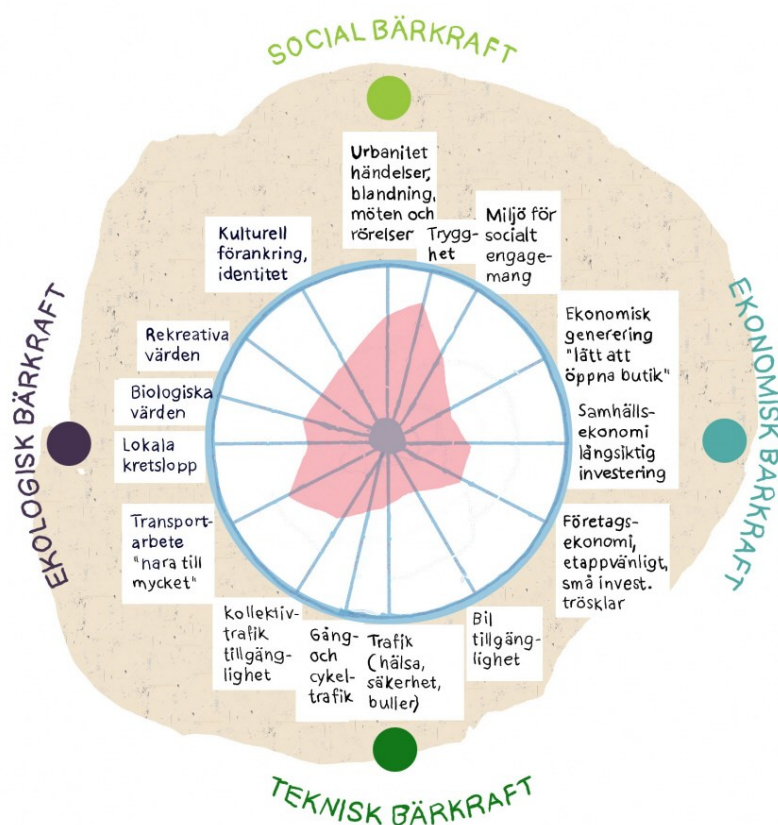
SOCIAL BÄRKRAFT

Urbanitet händelser, blandning, möten och rörelser

Trygghet

Miljö för socialt engagemang

Kulturell förankring, identitet

EKONOMISK BÄRKRAFT

Ekonomisk generering "lätt att öppna butik"

Samhällsekonomi långsiktig investering

Företagsekonomi, etappvänligt, små invest. trösklar

EKOLOGISK BÄRKRAFT

Rekreativa värden

Biologiska värden

Lokala kretslopp

Transportarbete "nara till mycket"

Kollektivtrafik tillgänglighet

Gång- och cykeltrafik

Trafik (hälsa, säkerhet, buller)

Bil tillgänglighet

TEKNISK BÄRKRAFT